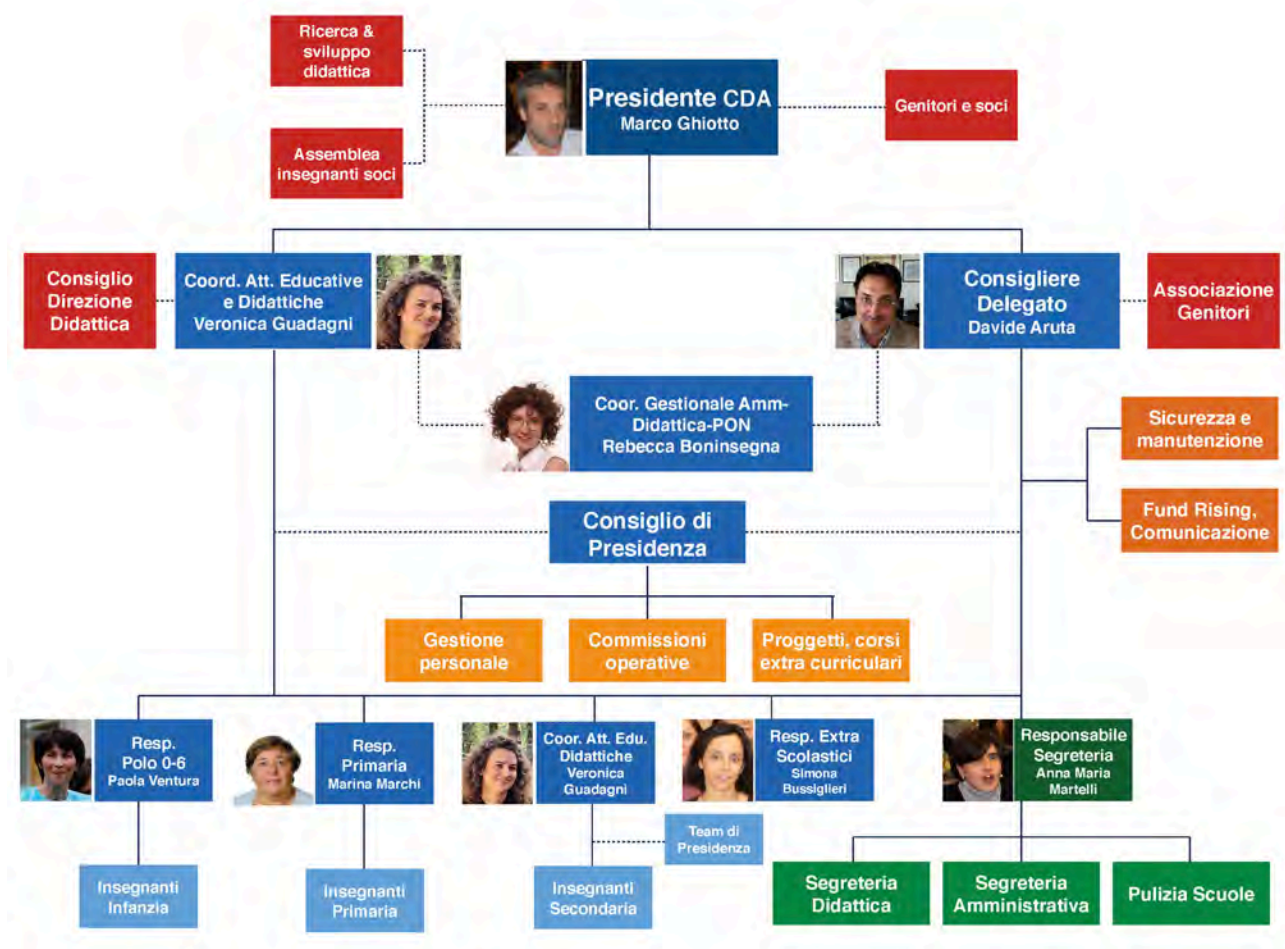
Ricerca & sviluppo didattica

Assemblea insegnanti soci

Presidente CDA
Marco Ghiotto

Genitori e soci

Consiglio Direzione Didattica

Coord. Att. Educative e Didattiche
Veronica Guadagni

Consigliere Delegato
Davide Aruta

Associazione Genitori

Coor. Gestionale Amm-Didattica-PON
Rebecca Boninsegna

Sicurezza e manutenzione

Fund Rising, Comunicazione

Consiglio di Presidenza

Gestione personale

Commissioni operative

Proggetti, corsi extra curriculari

Resp. Polo 0-6
Paola Ventura

Resp. Primaria
Marina Marchi

Coor. Att. Edu. Didattiche
Veronica Guadagni

Resp. Extra Scolastici
Simona Bussiglieri

Responsabile Segreteria
Anna Maria Martelli

Team di Presidenza

Insegnanti Infanzia

Insegnanti Primaria

Insegnanti Secondaria

Segreteria Didattica

Segreteria Amministrativa

Pulizia Scuole